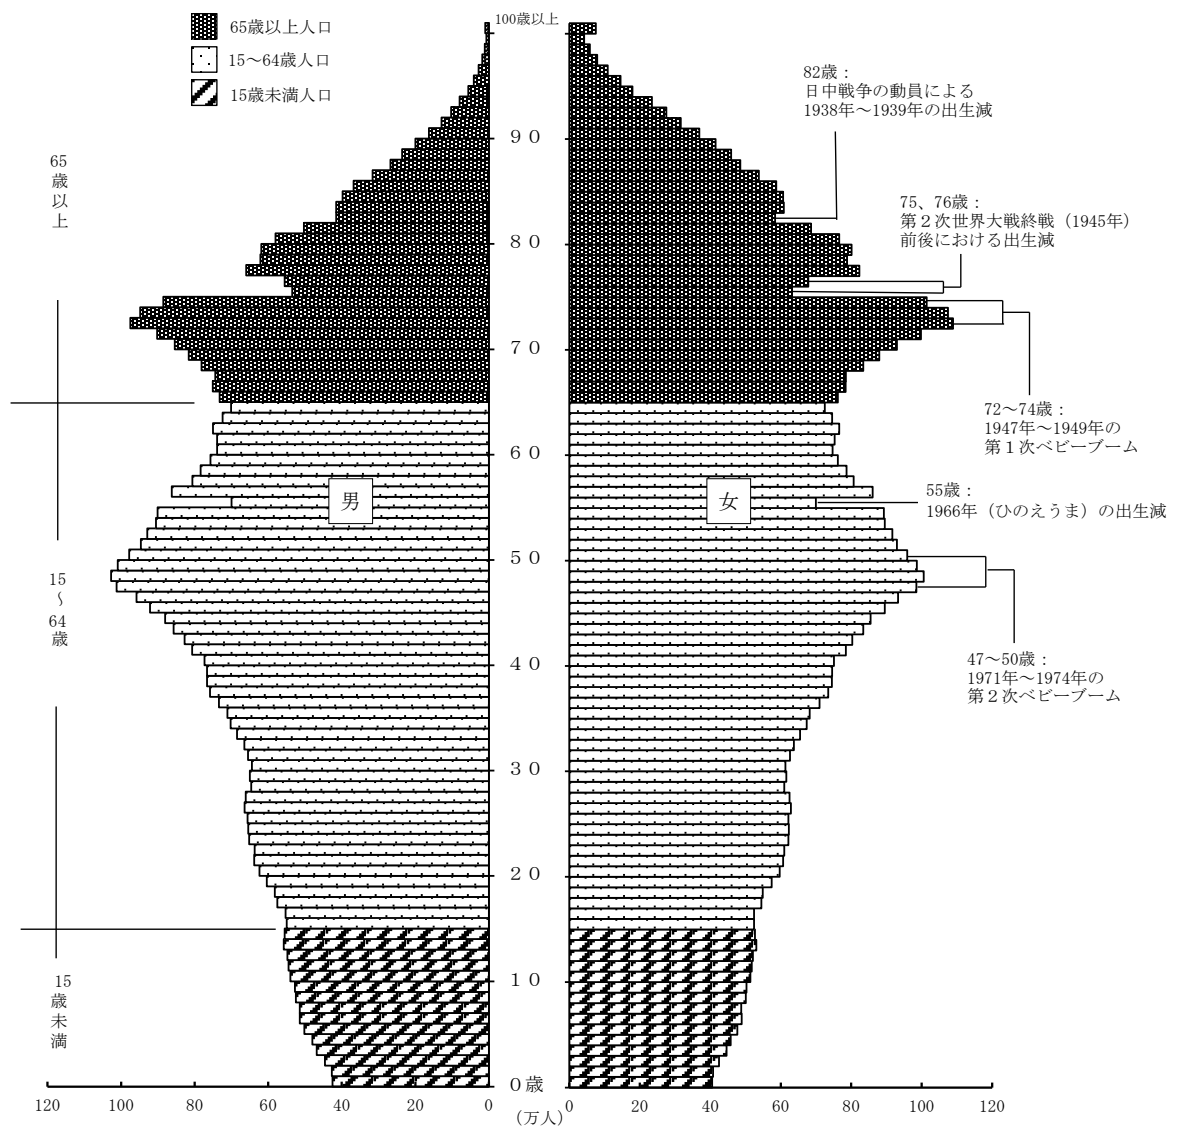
65歳以上人口
15～64歳人口
15歳未満人口

100歳以上
90
80
70
60
50
40
30
20
10
0歳

65
歳
以
上

15
～
64
歳

15
歳
未
満

男
女

82歳：
日中戦争の動員による
1938年～1939年の出生減

75、76歳：
第２次世界大戦終戦（1945年）
前後における出生減

72～74歳：
1947年～1949年の
第１次ベビーブーム

55歳：
1966年（ひのえうま）の出生減

47～50歳：
1971年～1974年の
第２次ベビーブーム

120 100 80 60 40 20 0
(万人)
0 20 40 60 80 100 120